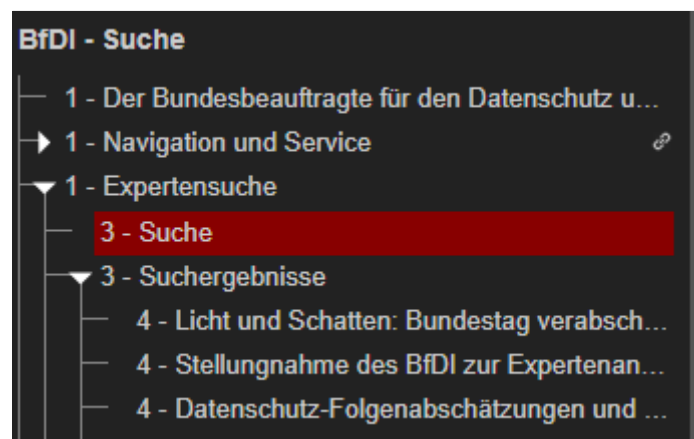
BfDI - Suche

1 - Der Bundesbeauftragte für den Datenschutz u...

1 - Navigation und Service

1 - Expertensuche

3 - Suche

3 - Suchergebnisse

4 - Licht und Schatten: Bundestag verabsch...

4 - Stellungnahme des BfDI zur Expertenan...

4 - Datenschutz-Folgenabschätzungen und ...